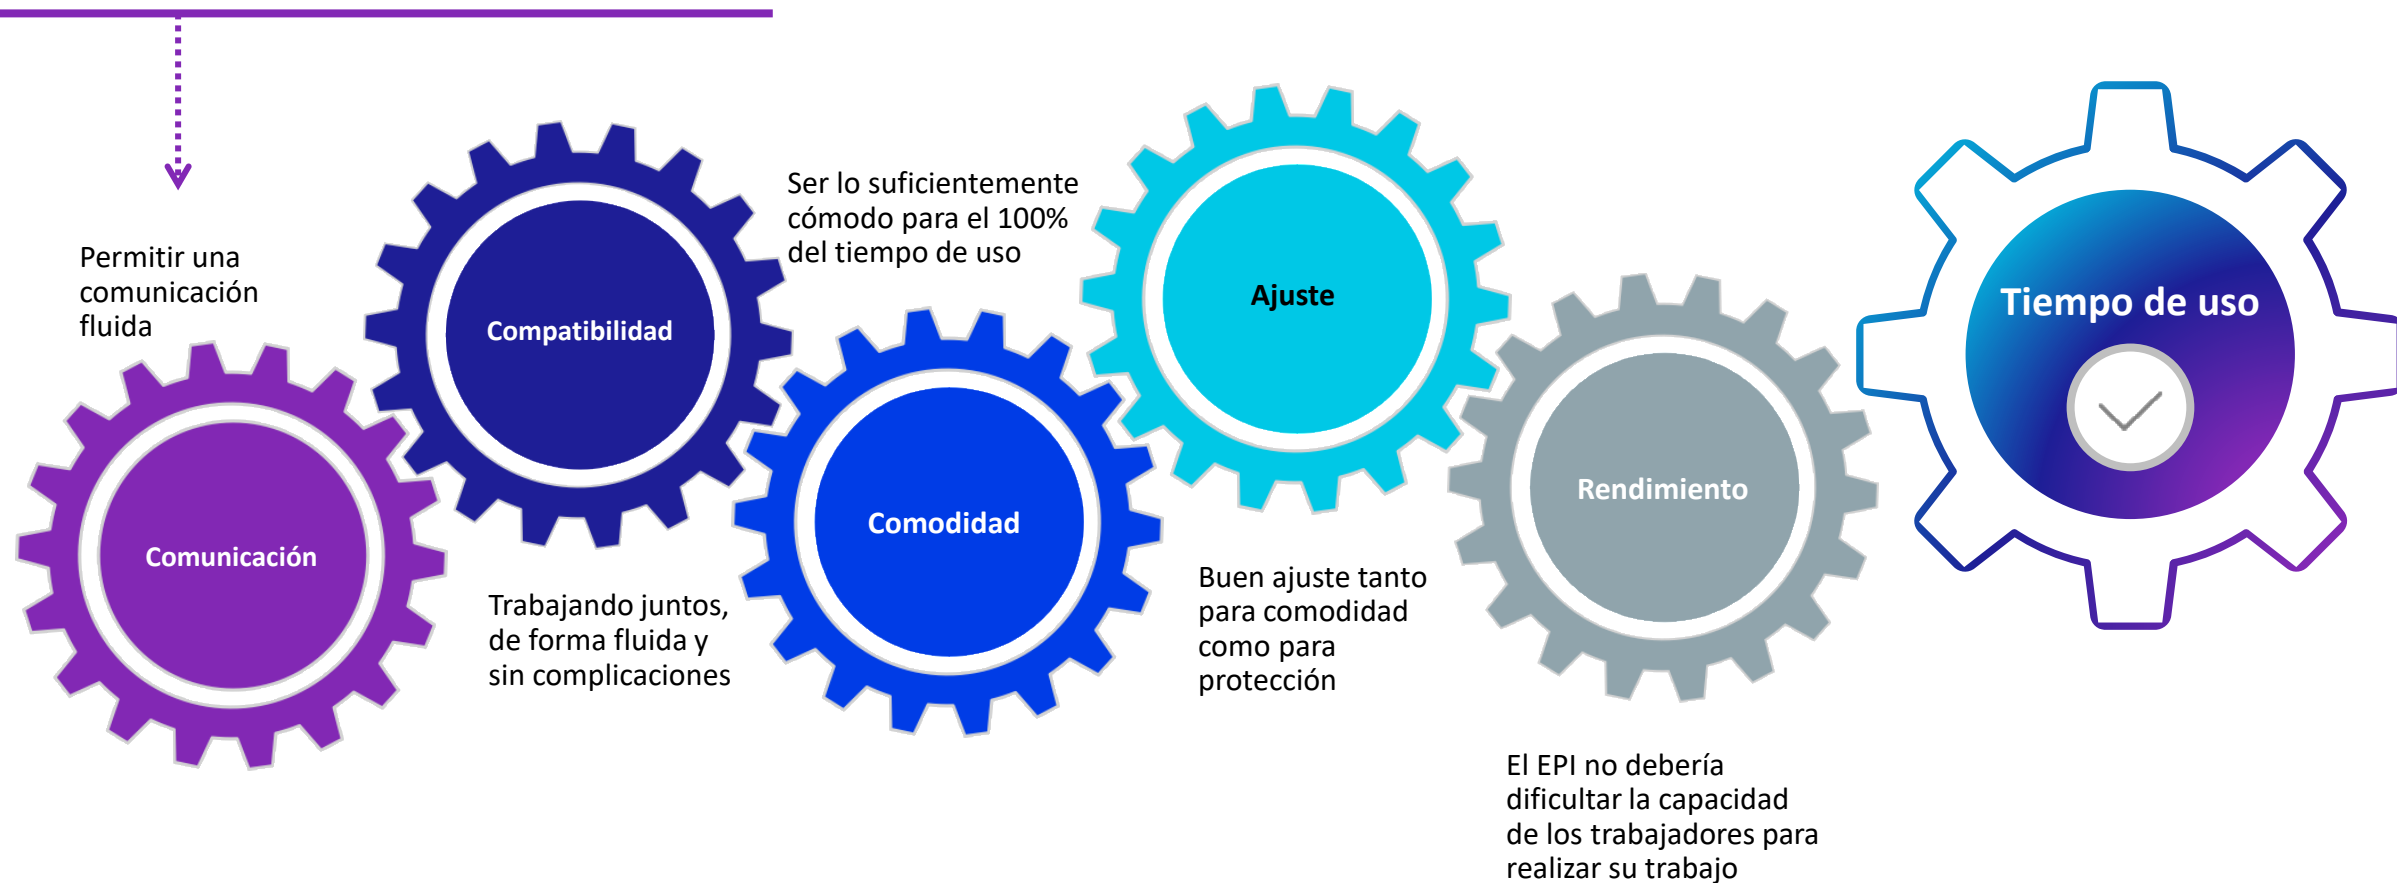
Permitir una comunicación fluida

Comunicación

Compatibilidad

Trabajando juntos, de forma fluida y sin complicaciones

Ser lo suficientemente cómodo para el 100% del tiempo de uso

Comodidad

Ajuste

Buen ajuste tanto para comodidad como para protección

Rendimiento

El EPI no debería dificultar la capacidad de los trabajadores para realizar su trabajo

Tiempo de uso